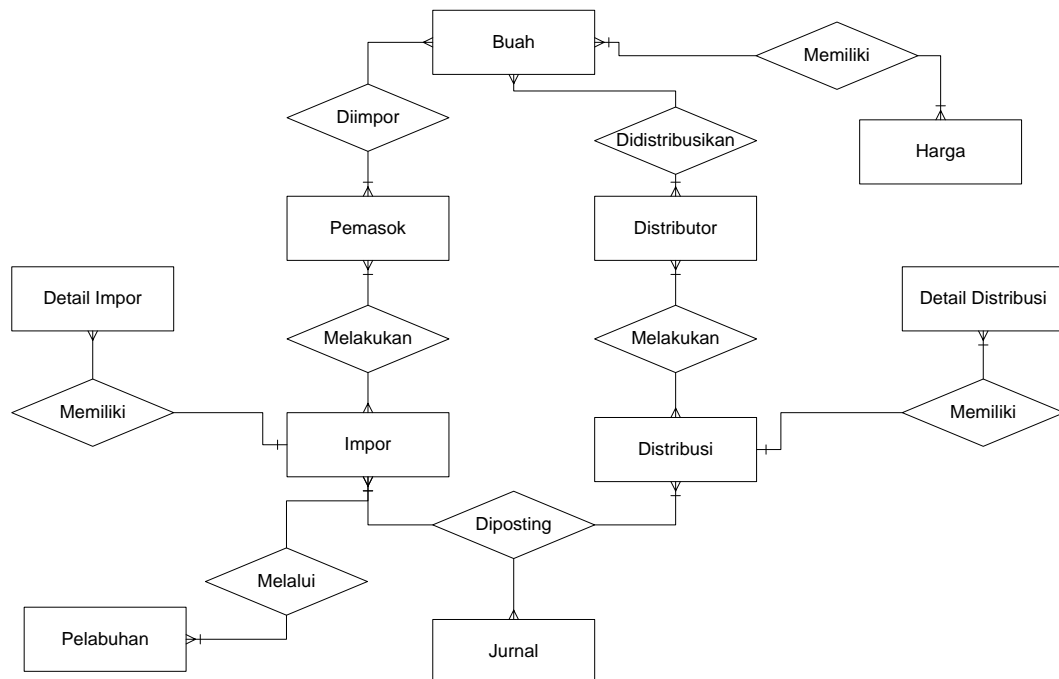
Buah

Memiliki

Diimpor

Didistribusikan

Harga

Pemasok

Distributor

Detail Impor

Detail Distribusi

Melakukan

Melakukan

Memiliki

Impor

Distribusi

Memiliki

Diposting

Melalui

Pelabuhan

Jurnal